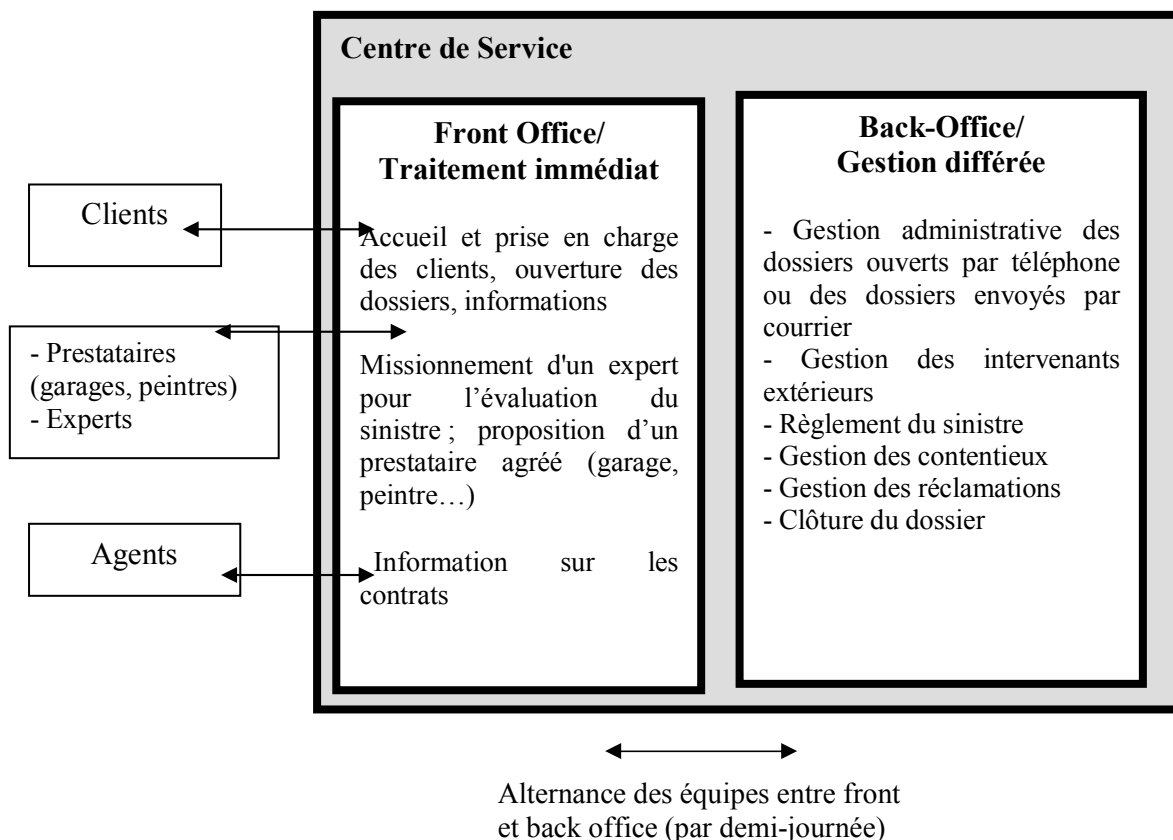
Centre de Service

Clients

- Prestataires (garages, peintres)
- Experts

Agents

Front Office/
Traitement immédiat

Accueil et prise en charge des clients, ouverture des dossiers, informations

Missionnement d'un expert pour l'évaluation du sinistre ; proposition d'un prestataire agréé (garage, peintre…)

Information sur les contrats

Back-Office/
Gestion différée

- Gestion administrative des dossiers ouverts par téléphone ou des dossiers envoyés par courrier
- Gestion des intervenants extérieurs
- Règlement du sinistre
- Gestion des contentieux
- Gestion des réclamations
- Clôture du dossier

Alternance des équipes entre front et back office (par demi-journée)